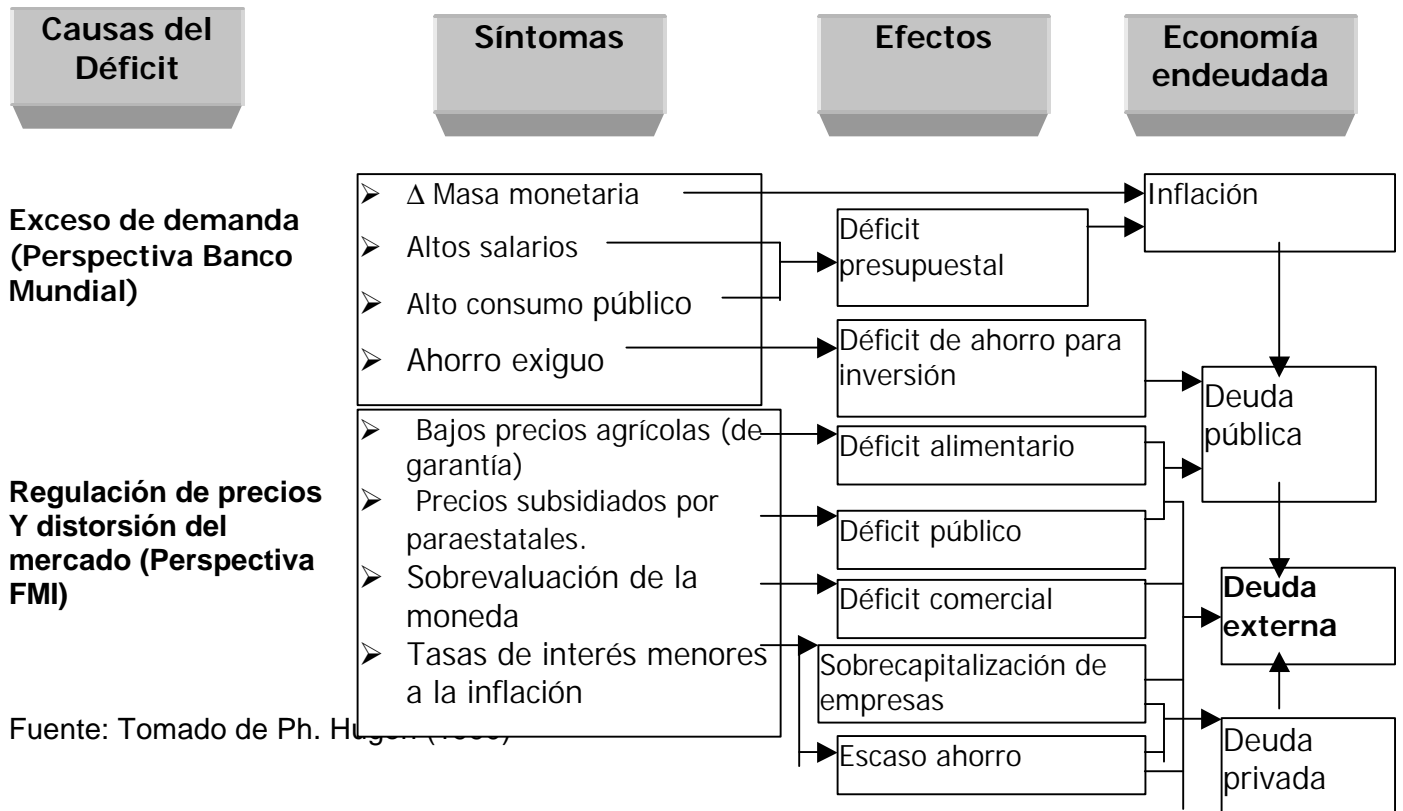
Causas del Déficit

Síntomas

Efectos

Economía endeudada

Exceso de demanda (Perspectiva Banco Mundial)

➢ $\Delta$ Masa monetaria
➢ Altos salarios
➢ Alto consumo público
➢ Ahorro exiguo

Inflación

Déficit presupuestal

Déficit de ahorro para inversión

Deuda pública

Regulación de precios Y distorsión del mercado (Perspectiva FMI)

➢ Bajos precios agrícolas (de garantía)
➢ Precios subsidiados por paraestatales.
➢ Sobrevaluación de la moneda
➢ Tasas de interés menores a la inflación

Déficit alimentario

Déficit público

Déficit comercial

Deuda externa

Sobrecapitalización de empresas

Escaso ahorro

Deuda privada

Fuente: Tomado de Ph. Hu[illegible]